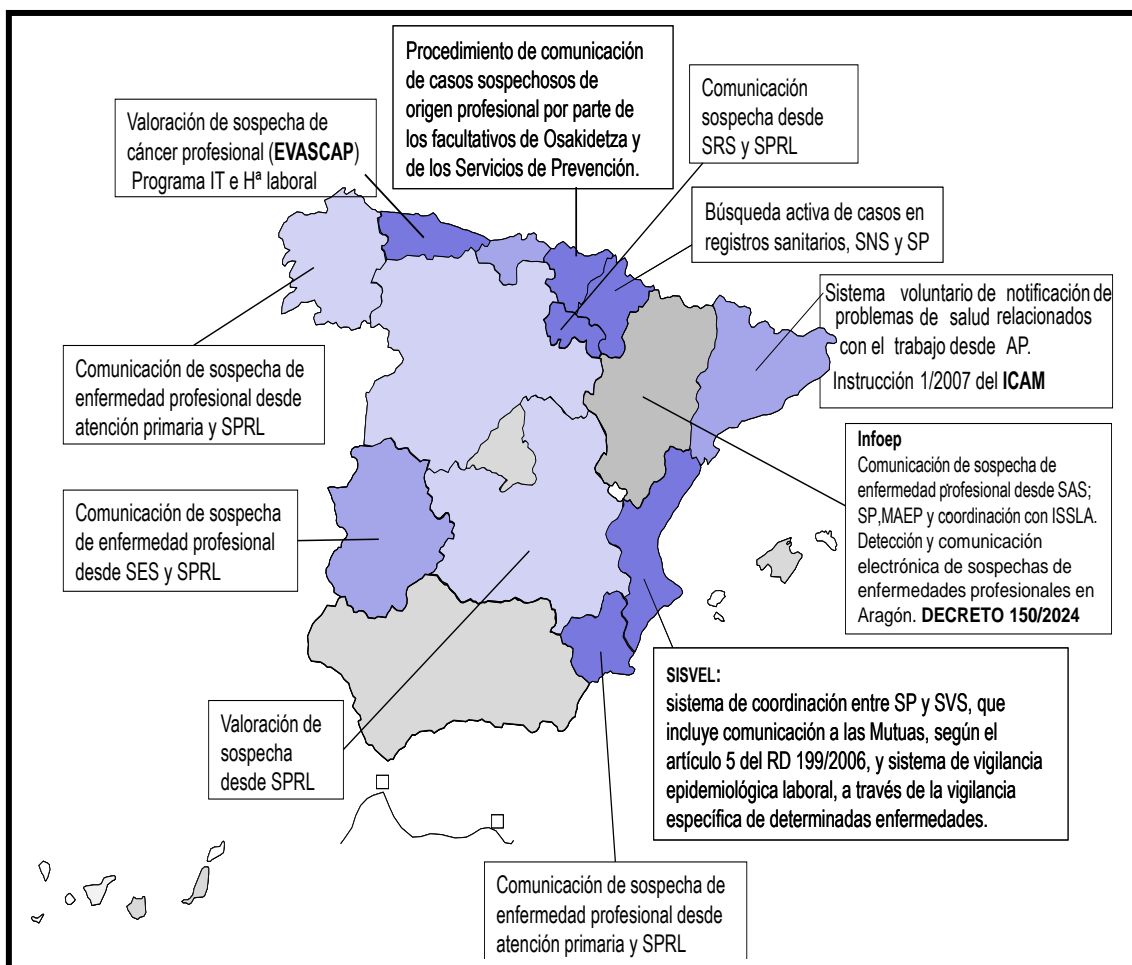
Procedimiento de comunicación de casos sospechosos de origen profesional por parte de los facultativos de Osakidetza y de los Servicios de Prevención.

Valoración de sospecha de cáncer profesional (**EVASCAP**) Programa IT e Hª laboral

Comunicación sospecha desde SRS y SPRL

Búsqueda activa de casos en registros sanitarios, SNS y SP

Sistema voluntario de notificación de problemas de salud relacionados con el trabajo desde AP.
Instrucción 1/2007 del **ICAM**

Comunicación de sospecha de enfermedad profesional desde atención primaria y SPRL

**Infoep**
Comunicación de sospecha de enfermedad profesional desde SAS; SP,MAEP y coordinación con ISSLA.
Detección y comunicación electrónica de sospechas de enfermedades profesionales en Aragón. **DECRETO 150/2024**

Comunicación de sospecha de enfermedad profesional desde SES y SPRL

**SISVEL:**
sistema de coordinación entre SP y SVS, que incluye comunicación a las Mutuas, según el artículo 5 del RD 199/2006, y sistema de vigilancia epidemiológica laboral, a través de la vigilancia específica de determinadas enfermedades.

Valoración de sospecha desde SPRL

Comunicación de sospecha de enfermedad profesional desde atención primaria y SPRL